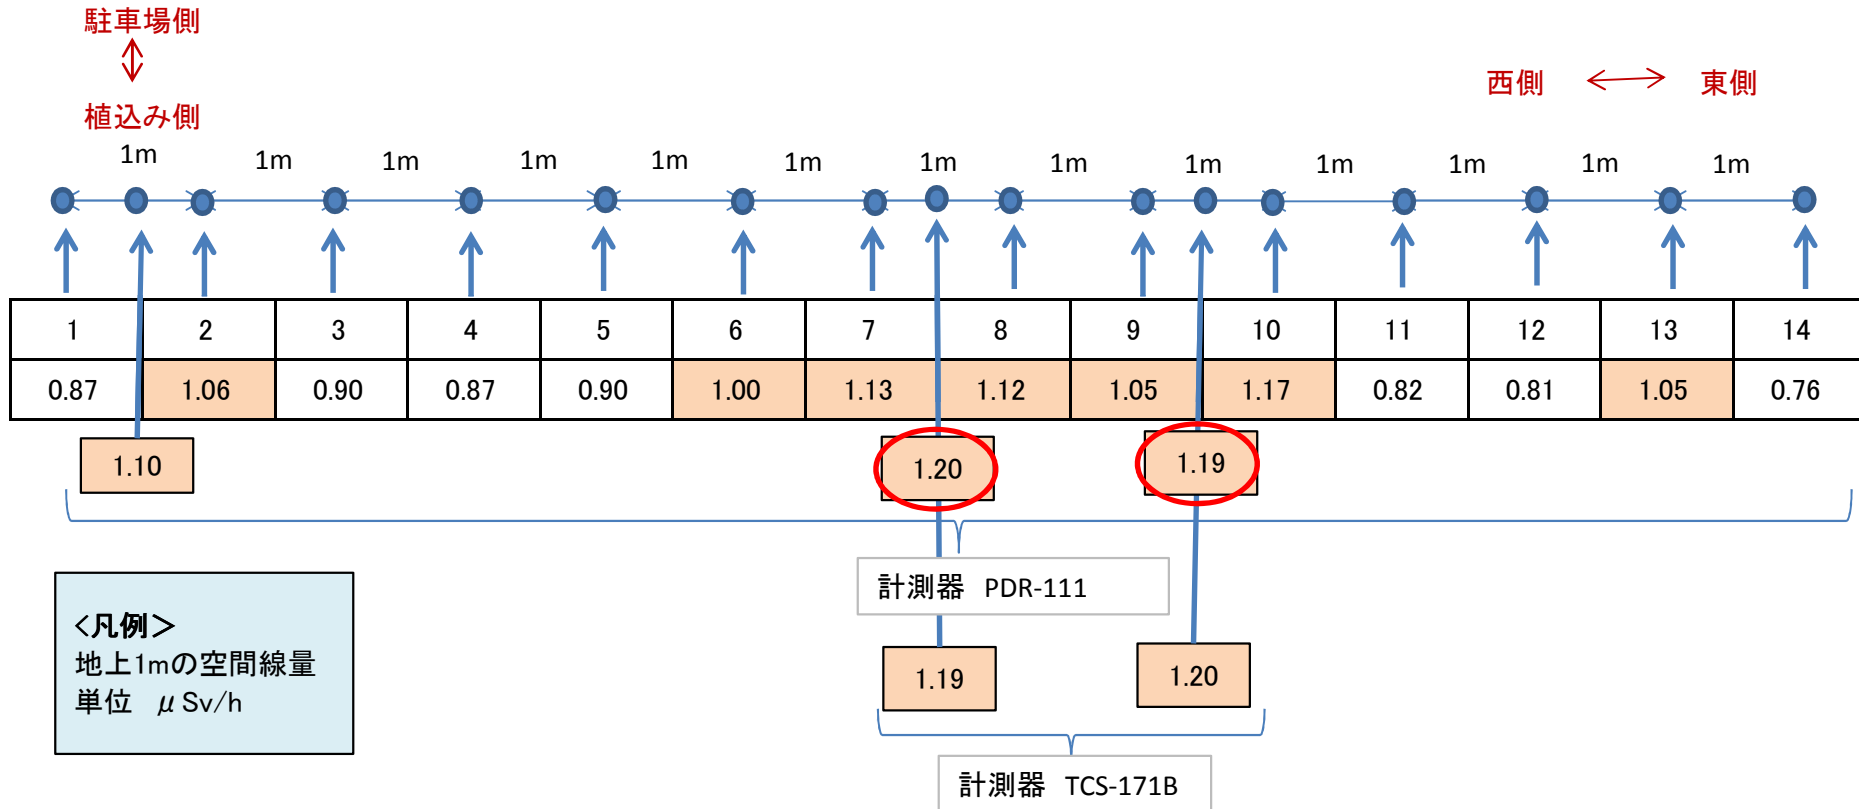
駐車場側

植込み側

西側 ⟷ 東側

1m 1m 1m 1m 1m 1m 1m 1m 1m 1m 1m 1m 1m

| 1 | 2 | 3 | 4 | 5 | 6 | 7 | 8 | 9 | 10 | 11 | 12 | 13 | 14 |
|---|---|---|---|---|---|---|---|---|---|---|---|---|---|
| 0.87 | 1.06 | 0.90 | 0.87 | 0.90 | 1.00 | 1.13 | 1.12 | 1.05 | 1.17 | 0.82 | 0.81 | 1.05 | 0.76 |

1.10

1.20

1.19

計測器 PDR-111

1.19

1.20

計測器 TCS-171B

<凡例>
地上1mの空間線量
単位 $\mu$Sv/h